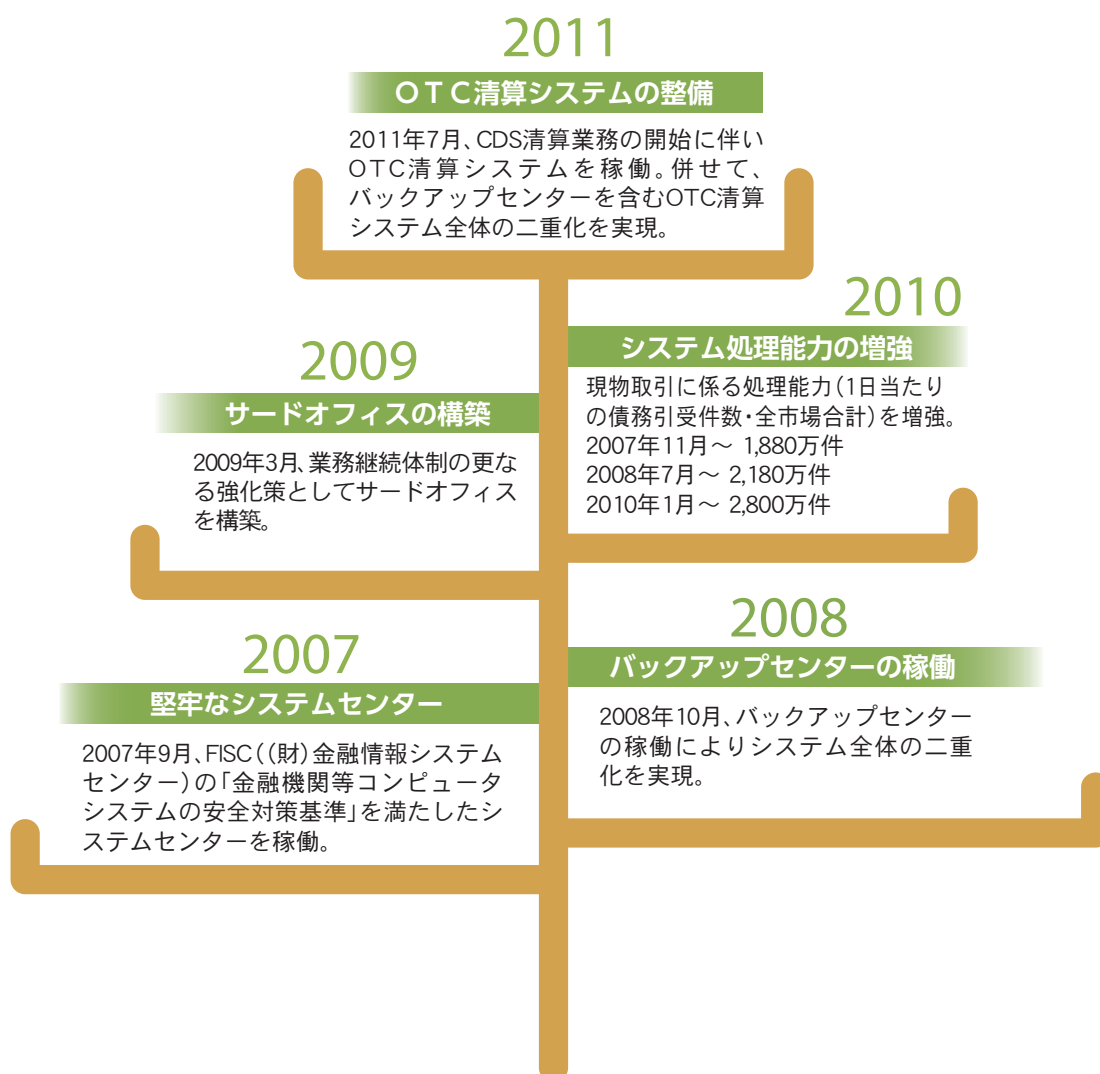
2011

OTC清算システムの整備

2011年7月、CDS清算業務の開始に伴いOTC清算システムを稼働。併せて、バックアップセンターを含むOTC清算システム全体の二重化を実現。

2010

システム処理能力の増強

現物取引に係る処理能力(1日当たりの債務引受件数・全市場合計)を増強。
2007年11月～ 1,880万件
2008年7月～ 2,180万件
2010年1月～ 2,800万件

2009

サードオフィスの構築

2009年3月、業務継続体制の更なる強化策としてサードオフィスを構築。

2008

バックアップセンターの稼働

2008年10月、バックアップセンターの稼働によりシステム全体の二重化を実現。

2007

堅牢なシステムセンター

2007年9月、FISC((財)金融情報システムセンター)の「金融機関等コンピュータシステムの安全対策基準」を満たしたシステムセンターを稼働。